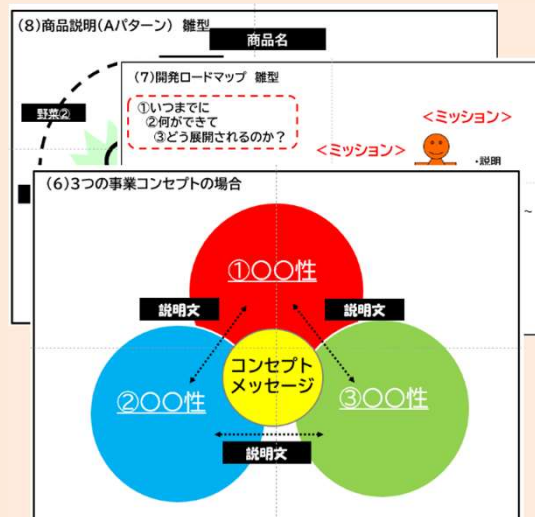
(8)商品説明(Aパターン) 雛型

商品名

訴求②

(7)開発ロードマップ 雛型

①いつまでに
②何ができて
③どう展開されるのか?

<ミッション>

<ミッション>

・説明

(6)3つの事業コンセプトの場合

①〇〇性

説明文

説明文

コンセプト
メッセージ

②〇〇性

③〇〇性

説明文